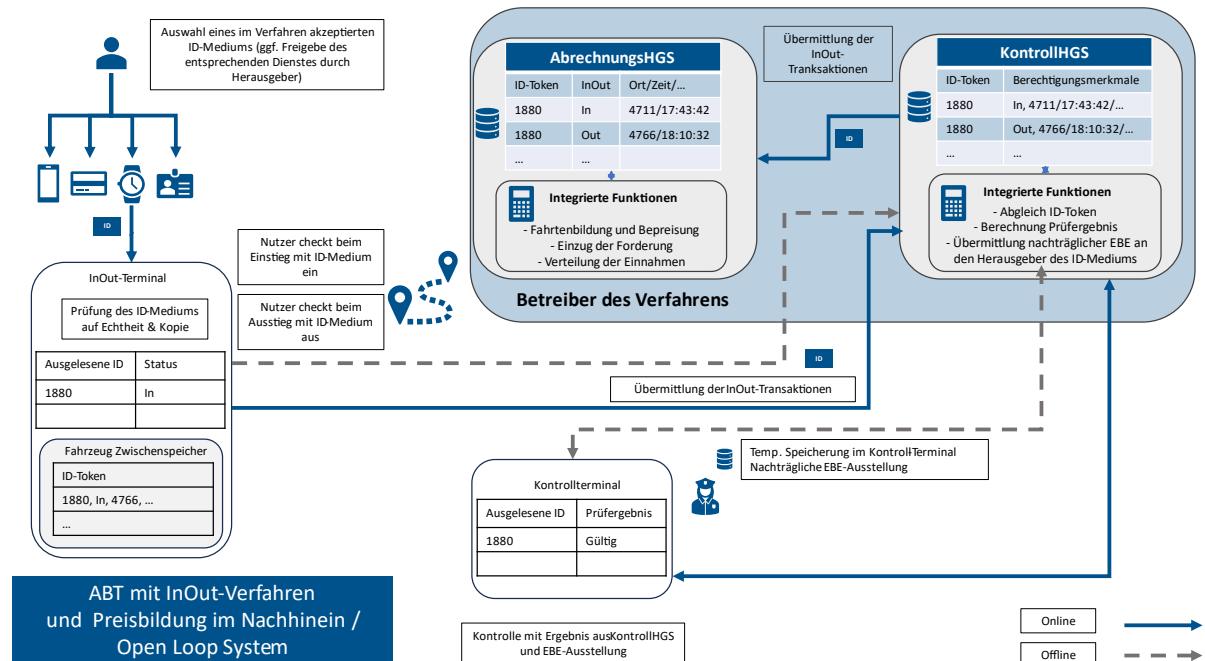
Auswahl eines im Verfahren akzeptierten ID-Mediums (ggf. Freigebe des entsprechenden Dienstes durch Herausgeber)

ID

InOut-Terminal

Prüfung des ID-Mediums auf Echtheit & Kopie

| Ausgelesene ID | Status |
|---|---|
| 1880 | In |
| | |

Fahrzeug Zwischenspeicher

| ID-Token |
|---|
| 1880, In, 4766, … |
| … |

Nutzer checkt beim Einstieg mit ID-Medium ein

Nutzer checkt beim Ausstieg mit ID-Medium aus

AbrechnungsHGS

| ID-Token | InOut | Ort/Zeit/… |
|---|---|---|
| 1880 | In | 4711/17:43:42 |
| 1880 | Out | 4766/18:10:32 |
| … | … | |

Integrierte Funktionen
- Fahrtenbildung und Bepreisung
- Einzug der Forderung
- Verteilung der Einnahmen

Übermittlung der InOut-Tranksaktionen

ID

KontrollHGS

| ID-Token | Berechtigungsmerkmale |
|---|---|
| 1880 | In, 4711/17:43:42/… |
| 1880 | Out, 4766/18:10:32/… |
| … | … |

Integrierte Funktionen
- Abgleich ID-Token
- Berechnung Prüfergebnis
- Übermittlung nachträglicher EBE an den Herausgeber des ID-Mediums

Betreiber des Verfahrens

ID

Übermittlung derInOut-Transaktionen

Temp. Speicherung im Kontroll-Terminal
Nachträgliche EBE-Ausstellung

Kontrollterminal

| Ausgelesene ID | Prüfergebnis |
|---|---|
| 1880 | Gültig |
| | |

ABT mit InOut-Verfahren und Preisbildung im Nachhinein / Open Loop System

Kontrolle mit Ergebnis ausKontrollHGS und EBE-Ausstellung

Online

Offline